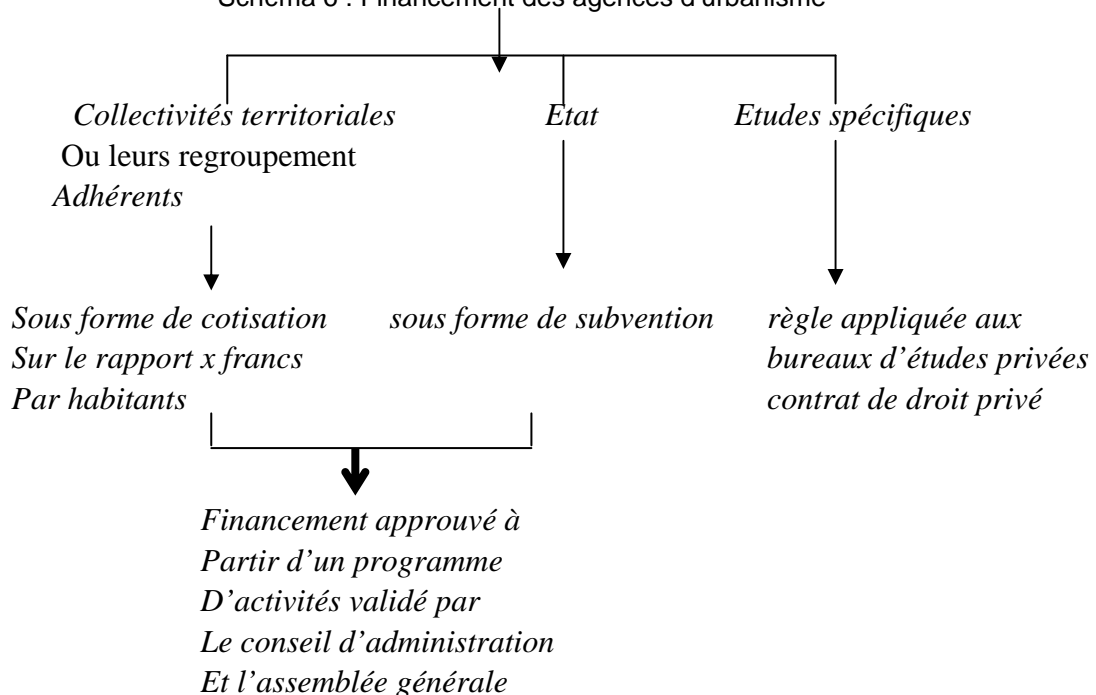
Schéma 6 : Financement des agences d'urbanisme

Collectivités territoriales
Ou leurs regroupement
Adhérents

Etat

Etudes spécifiques

Sous forme de cotisation
Sur le rapport x francs
Par habitants

sous forme de subvention

règle appliquée aux
bureaux d'études privées
contrat de droit privé

Financement approuvé à
Partir d'un programme
D'activités validé par
Le conseil d'administration
Et l'assemblée générale